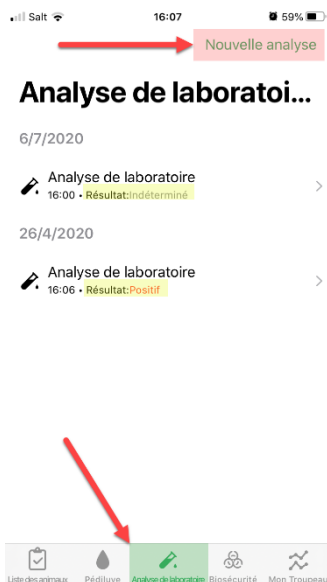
Salt 16:07 59%

Nouvelle analyse

Analyse de laboratoi...

6/7/2020

Analyse de laboratoire
16:00 • Résultat:Indéterminé

26/4/2020

Analyse de laboratoire
16:06 • Résultat:Positif

Liste des animaux Pédiluve Analyse de laboratoire Biosécurité Mon Troupeau